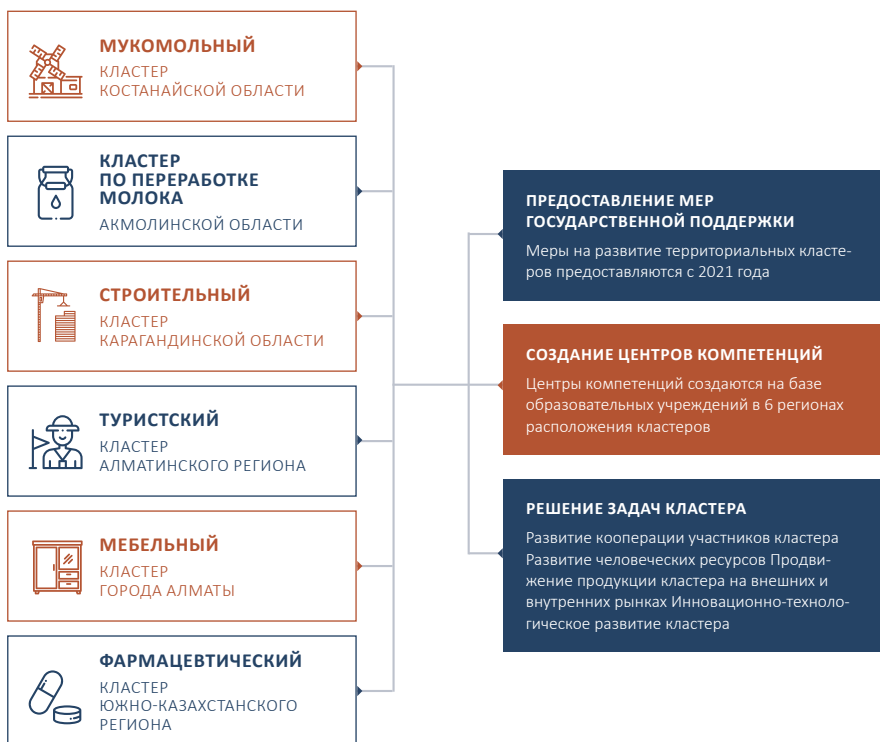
МУКОМОЛЬНЫЙ
КЛАСТЕР
КОСТАНАЙСКОЙ ОБЛАСТИ

КЛАСТЕР
ПО ПЕРЕРАБОТКЕ
МОЛОКА
АКМОЛИНСКОЙ ОБЛАСТИ

СТРОИТЕЛЬНЫЙ
КЛАСТЕР
КАРАГАНДИНСКОЙ ОБЛАСТИ

ТУРИСТСКИЙ
КЛАСТЕР
АЛМАТИНСКОГО РЕГИОНА

МЕБЕЛЬНЫЙ
КЛАСТЕР
ГОРОДА АЛМАТЫ

ФАРМАЦЕВТИЧЕСКИЙ
КЛАСТЕР
ЮЖНО-КАЗАХСТАНСКОГО
РЕГИОНА

ПРЕДОСТАВЛЕНИЕ МЕР ГОСУДАРСТВЕННОЙ ПОДДЕРЖКИ
Меры на развитие территориальных кластеров предоставляются с 2021 года

СОЗДАНИЕ ЦЕНТРОВ КОМПЕТЕНЦИЙ
Центры компетенций создаются на базе образовательных учреждений в 6 регионах расположения кластеров

РЕШЕНИЕ ЗАДАЧ КЛАСТЕРА
Развитие кооперации участников кластера Развитие человеческих ресурсов Продвижение продукции кластера на внешних и внутренних рынках Инновационно-технологическое развитие кластера